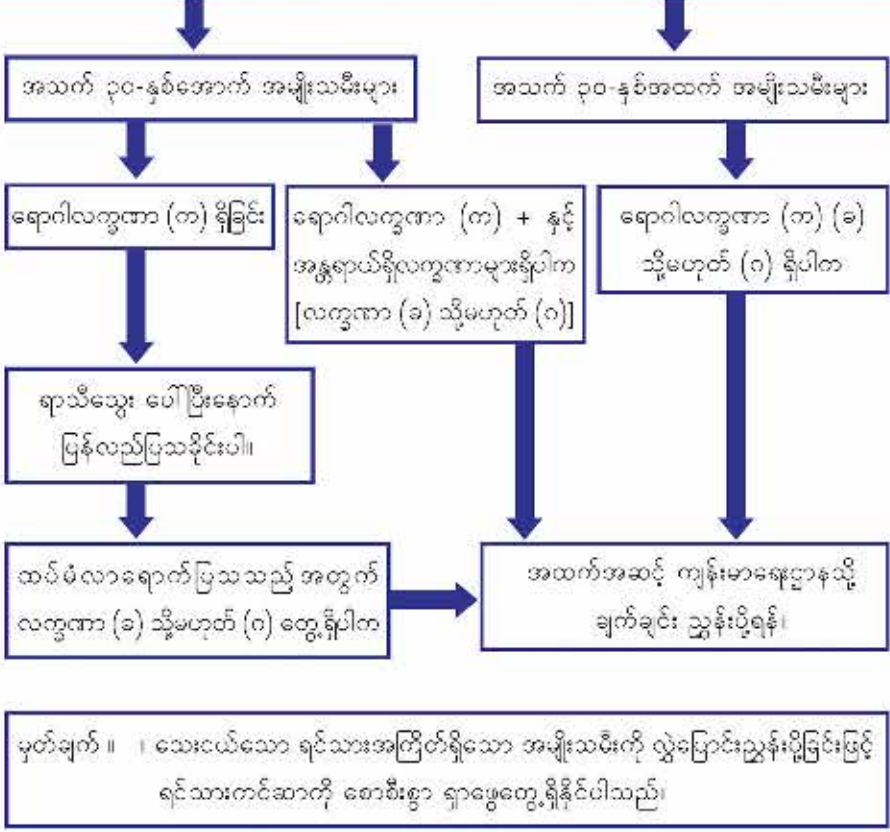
အသက် ၃၀-နှစ်အောက် အမျိုးသမီးများ

အသက် ၃၀-နှစ်အထက် အမျိုးသမီးများ

ရောဂါလက္ခဏာ (က) ရှိခြင်း

ရောဂါလက္ခဏာ (က) + နှင့် အန္တရာယ်ရှိလက္ခဏာများရှိပါက [လက္ခဏာ (ခ) သို့မဟုတ် (ဂ)]

ရောဂါလက္ခဏာ (က) (ခ) သို့မဟုတ် (ဂ) ရှိပါက

ရာသီသွေး ပေါ်ပြီးနောက် ပြန်လည်ပြသခိုင်းပါ။

ထပ်မံလာရောက်ပြသသည့် အတွက် လက္ခဏာ (ခ) သို့မဟုတ် (ဂ) တွေ့ရှိပါက

အထက်အဆင့် ကျန်းမာရေးဌာနသို့ ချက်ချင်း ညွှန်းပို့ရန်။

မှတ်ချက် ။ ။ သေးငယ်သော ရင်သားအကြိတ်ရှိသော အမျိုးသမီးကို လွှဲပြောင်းညွှန်းပို့ခြင်းဖြင့် ရင်သားကင်ဆာကို စောစီးစွာ ရှာဖွေတွေ့ရှိနိုင်ပါသည်။